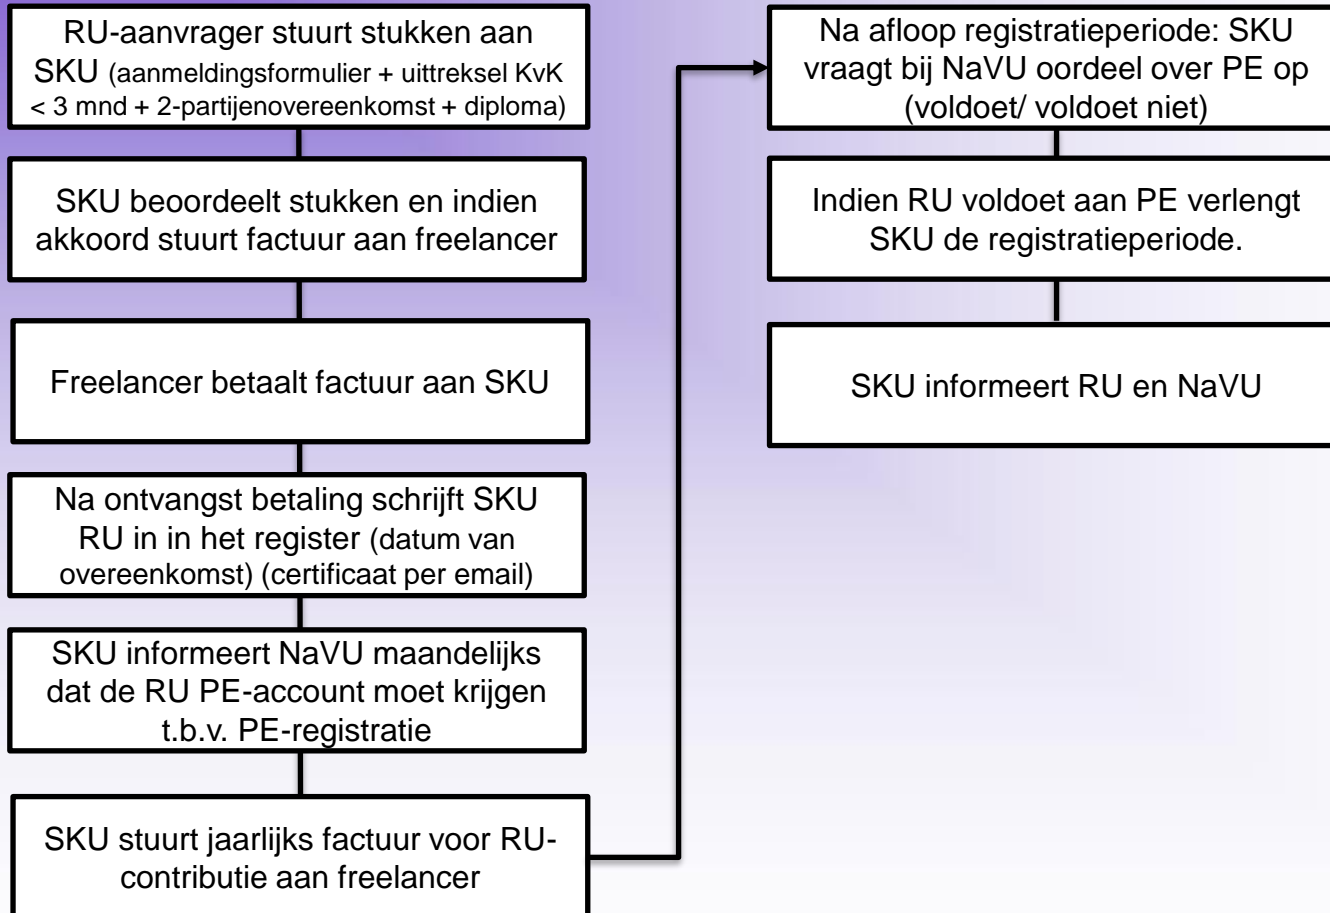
RU-aanvrager stuurt stukken aan SKU (aanmeldingsformulier + uittreksel KvK < 3 mnd + 2-partijenovereenkomst + diploma)

SKU beoordeelt stukken en indien akkoord stuurt factuur aan freelancer

Freelancer betaalt factuur aan SKU

Na ontvangst betaling schrijft SKU RU in in het register (datum van overeenkomst) (certificaat per email)

SKU informeert NaVU maandelijks dat de RU PE-account moet krijgen t.b.v. PE-registratie

SKU stuurt jaarlijks factuur voor RU-contributie aan freelancer

Na afloop registratieperiode: SKU vraagt bij NaVU oordeel over PE op (voldoet/ voldoet niet)

Indien RU voldoet aan PE verlengt SKU de registratieperiode.

SKU informeert RU en NaVU